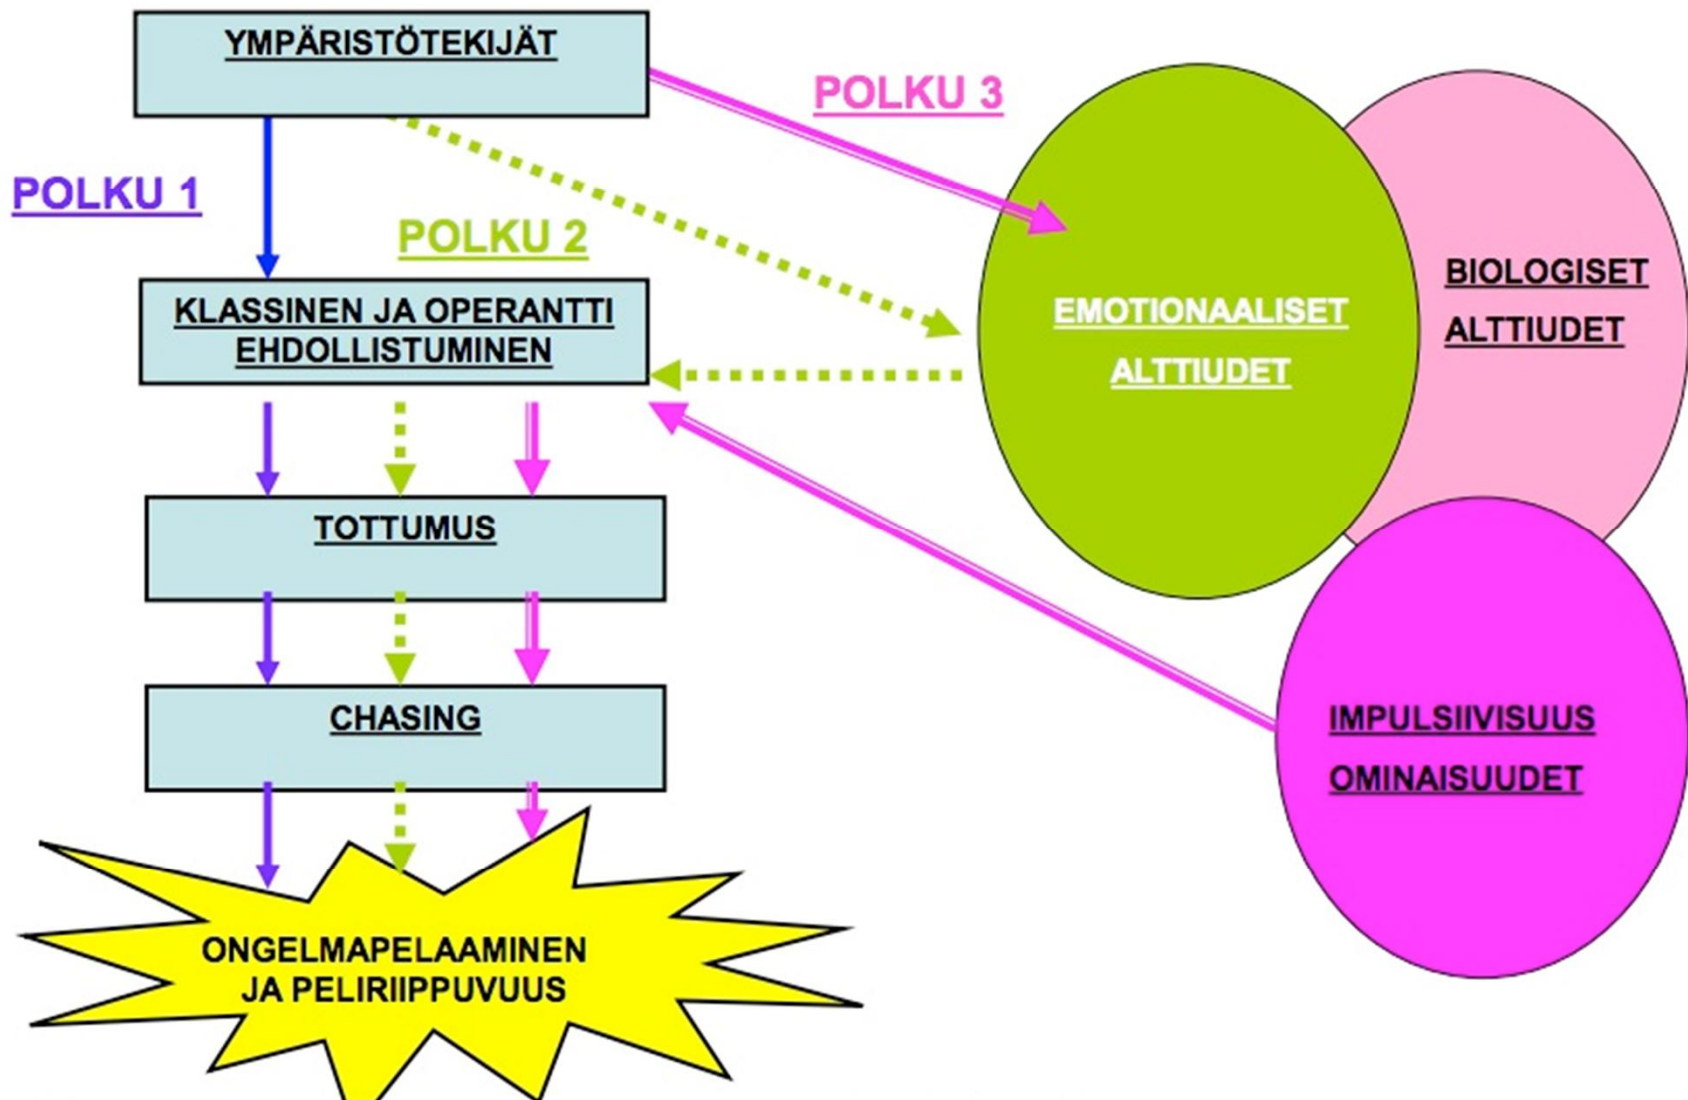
YMPÄRISTÖTEKIJÄT

POLKU 3

POLKU 1

POLKU 2

KLASSINEN JA OPERANTTI EHDOLLISTUMINEN

EMOTIONAALISET ALTTIUDET

BIOLOGISET ALTTIUDET

TOTTUMUS

CHASING

IMPULSIIVISUUS OMINAISUUDET

ONGELMAPELAAMINEN JA PELIRIIPPUVUUS